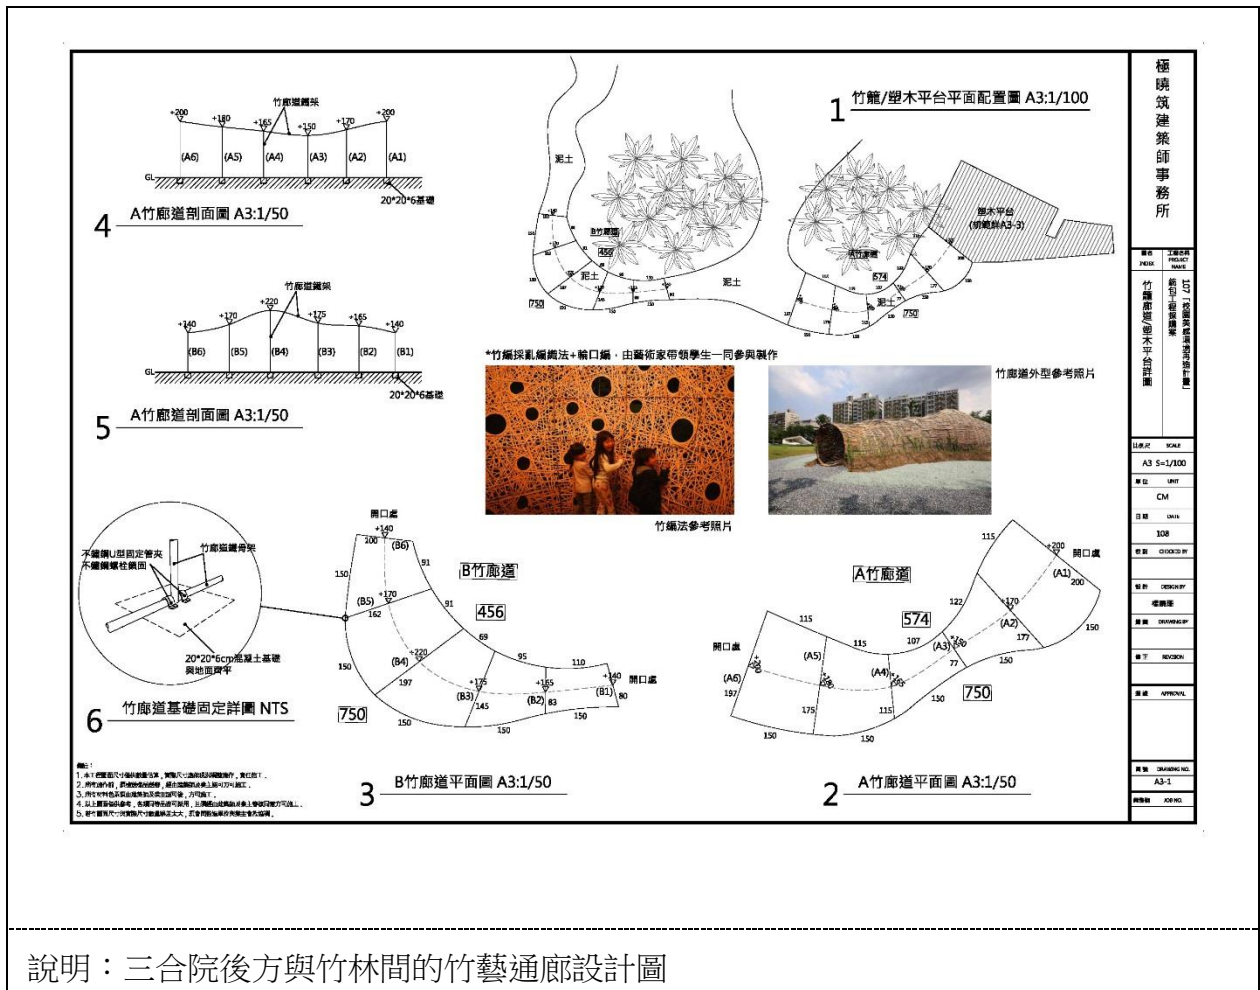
1 竹籠/塑木平台平面配置圖 A3:1/100

泥土
B竹廊道
456
泥土
泥土
750
竹廊道
574
泥土
750
塑木平台
(詳圖號A3-3)

竹廊道鋼架
+200 +180 +165 +150 +170 +200
(A6) (A5) (A4) (A3) (A2) (A1)
GL
20*20*6基礎
4 A竹廊道剖面圖 A3:1/50

竹廊道鋼架
+140 +170 +220 +175 +165 +140
(B6) (B5) (B4) (B3) (B2) (B1)
GL
20*20*6基礎
5 A竹廊道剖面圖 A3:1/50

*竹編採亂編織法+輪口編，由藝術家帶領學生一同參與製作
竹編法參考照片
竹廊道外型參考照片

不鏽鋼U型固定管夾
不鏽鋼螺栓鎖固
竹廊道鋼骨架
20*20*6cm混凝土基礎
與地面齊平
6 竹廊道基礎固定詳圖 NTS

開口處
+140
200 (B6)
150 91
(B5) +170
162 91
B竹廊道
456
69
150 (B4) +220 95
197 +175 +165 110
(B3) (B2) 83 +140 (B1) 80 開口處
145 150
750 150 150
3 B竹廊道平面圖 A3:1/50

115
+200 開口處
(A1) 200
A竹廊道
122 +170 150
574 (A2)
115 115 107 (A3) 177
開口處 (A5) 77 150
(A6) (A4) 750
197 130
175 115
150 150
2 A竹廊道平面圖 A3:1/50

備註：
1. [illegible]
2. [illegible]
3. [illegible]
4. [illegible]
5. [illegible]

極曉筑建築師事務所
圖名 INDEX
工程名稱 PROJECT NAME
107「校園美感環境再造計畫」 鏡工程規劃案
竹廊道/塑木平台詳圖
比例尺 SCALE
A3 S=1/100
單位 UNIT
CM
日期 DATE
108
審核 CHECKED BY
設計 DESIGN BY
繪圖 DRAWING BY
修訂 REVISION
核准 APPROVAL
圖號 DRAWING NO.
A3-1
案號 JOB NO.

說明：三合院後方與竹林間的竹藝通廊設計圖